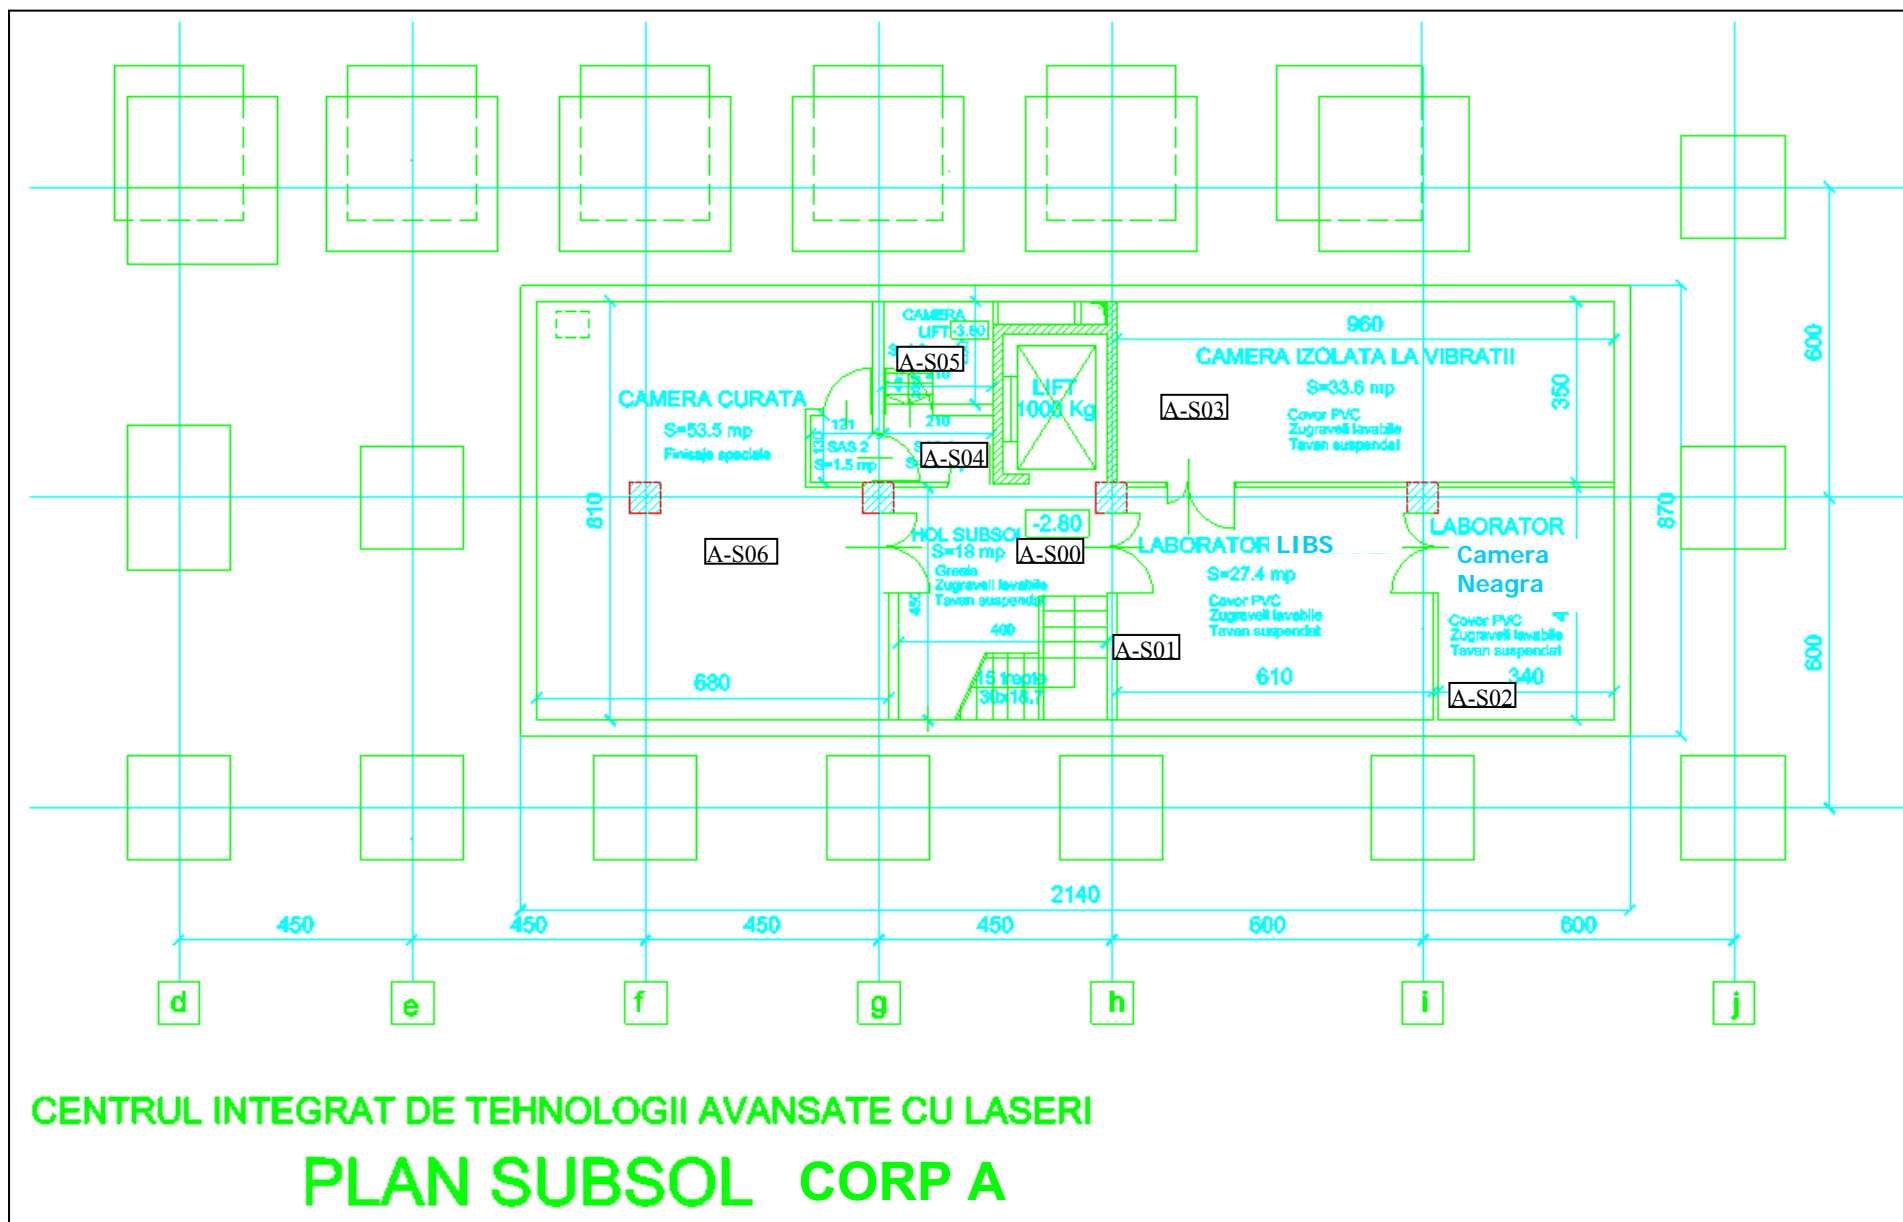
CAMERA LIFT -3.50

A-S05

960

CAMERA IZOLATA LA VIBRATII

S=33.6 mp

Covor PVC
Zugraveli lavabile
Tavan suspendat

A-S03

350

600

LIFT
1000 Kg

CAMERA CURATA

S=53.5 mp

Finisaje speciale

121

210

SAS 2
S=1.5 mp

A-S04

810

A-S06

HOL SUBSOL
S=18 mp

-2.80

A-S00

Gresie
Zugraveli lavabile
Tavan suspendat

LABORATOR LIBS

S=27.4 mp

Covor PVC
Zugraveli lavabile
Tavan suspendat

LABORATOR
Camera
Neagra

Covor PVC
Zugraveli lavabile
Tavan suspendat

870

450

400

A-S01

600

680

15 trepte
30x16.7

610

340

A-S02

2140

450

450

450

450

600

600

d

e

f

g

h

i

j

CENTRUL INTEGRAT DE TEHNOLOGII AVANSATE CU LASERI

PLAN SUBSOL CORP A